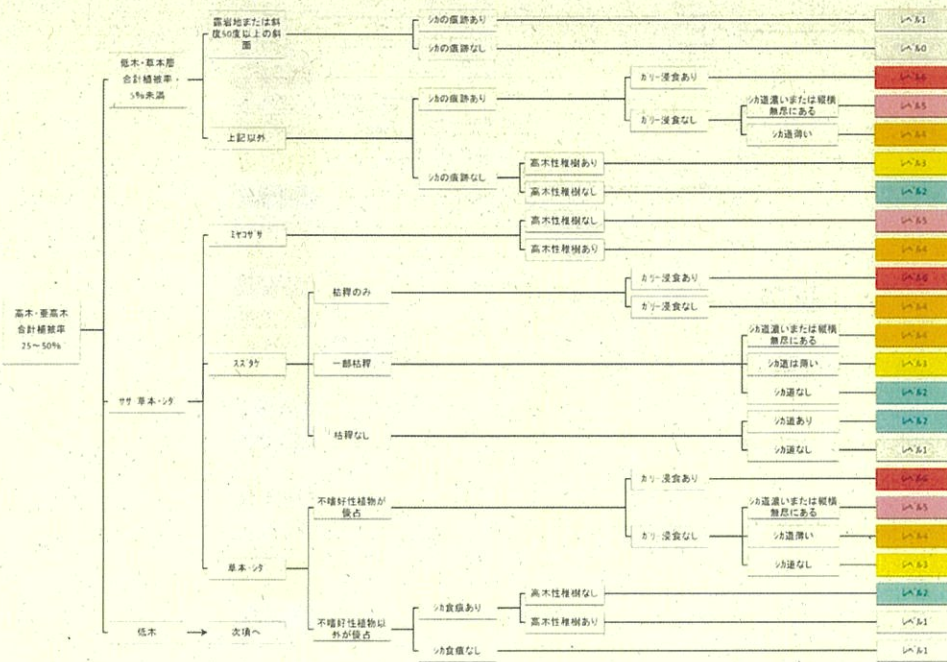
高木・亜高木合計植被率 25～50%

低木・草本層合計植被率 5%未満

露岩地または斜度50度以上の斜面

シカの痕跡あり
レベル1

シカの痕跡なし
レベル0

上記以外

シカの痕跡あり

カリ-浸食あり
レベル6

カリ-浸食なし

シカ道濃いまたは縦横無尽にある
レベル5

シカ道薄い
レベル4

シカの痕跡なし

高木性稚樹あり
レベル3

高木性稚樹なし
レベル2

ササ 草本・シダ

ミヤコザサ

高木性稚樹なし
レベル5

高木性稚樹あり
レベル4

ススタケ

枯稈のみ

カリ-浸食あり
レベル6

カリ-浸食なし
レベル4

一部枯稈

シカ道濃いまたは縦横無尽にある
レベル4

シカ道は薄い
レベル3

シカ道なし
レベル2

枯稈なし

シカ道あり
レベル2

シカ道なし
レベル1

草本・シダ

不嗜好性植物が優占

カリ-浸食あり
レベル6

カリ-浸食なし

シカ道濃いまたは縦横無尽にある
レベル5

シカ道薄い
レベル4

シカ道なし
レベル3

不嗜好性植物以外が優占

シカ食痕あり

高木性稚樹なし
レベル2

高木性稚樹あり
レベル1

シカ食痕なし
レベル1

低木 → 次項へ